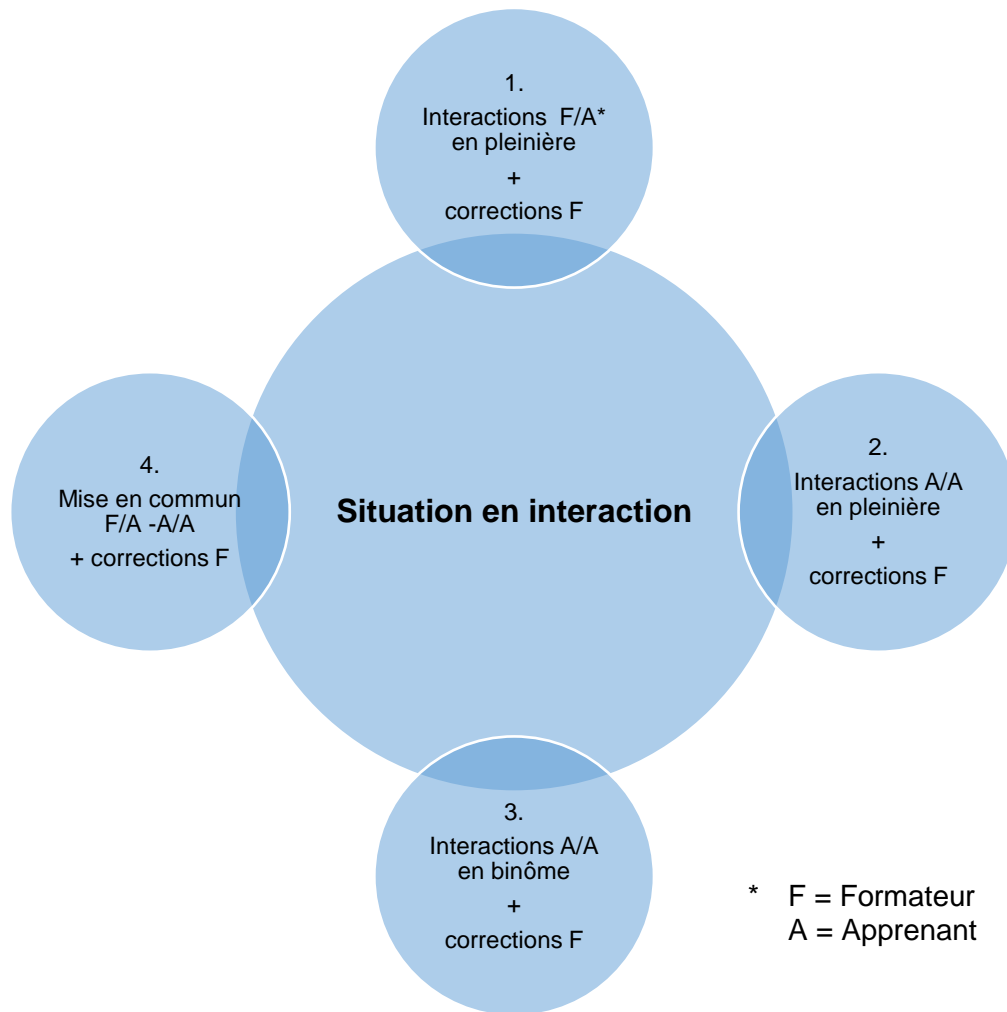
1.
Interactions F/A*
en pleinière
+
corrections F

Situation en interaction

2.
Interactions A/A
en pleinière
+
corrections F

3.
Interactions A/A
en binôme
+
corrections F

4.
Mise en commun
F/A -A/A
+ corrections F

* F = Formateur
A = Apprenant